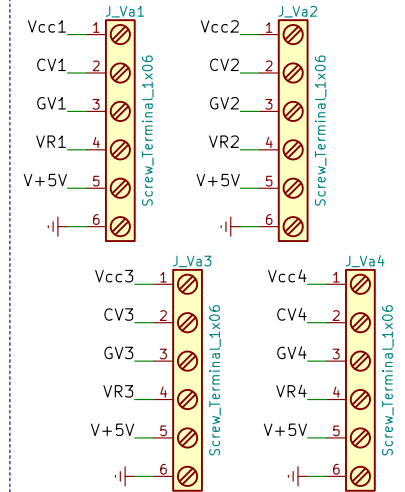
J_Va1
Vcc1 1
CV1 2
GV1 3
VR1 4
V+5V 5
6
Screw_Terminal_1x06

J_Va2
Vcc2 1
CV2 2
GV2 3
VR2 4
V+5V 5
6
Screw_Terminal_1x06

J_Va3
Vcc3 1
CV3 2
GV3 3
VR3 4
V+5V 5
6
Screw_Terminal_1x06

J_Va4
Vcc4 1
CV4 2
GV4 3
VR4 4
V+5V 5
6
Screw_Terminal_1x06